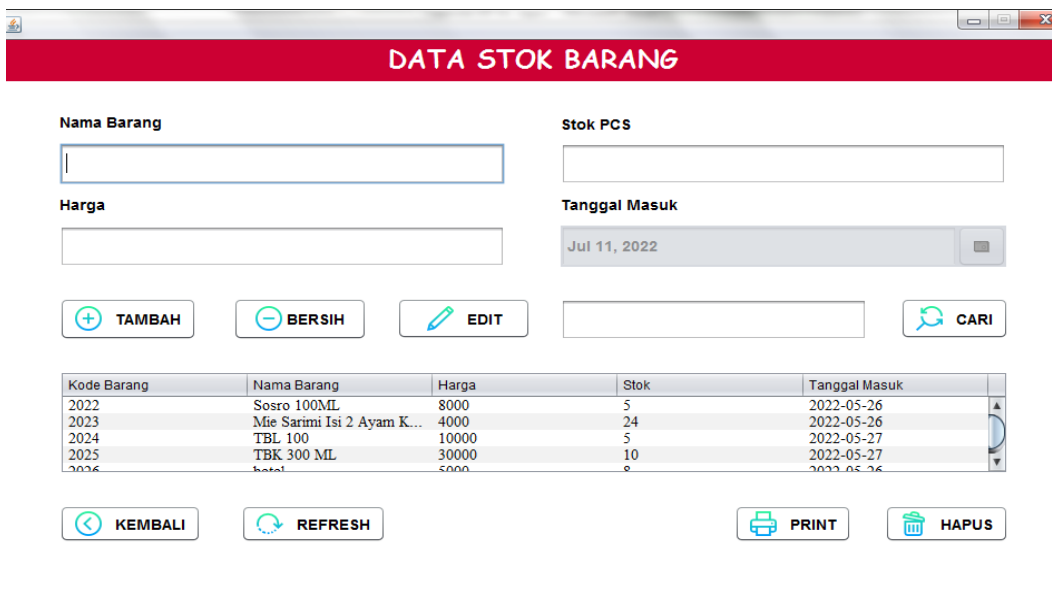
DATA STOK BARANG

Nama Barang

Stok PCS

Harga

Tanggal Masuk

Jul 11, 2022

TAMBAH

BERSIH

EDIT

CARI

| Kode Barang | Nama Barang | Harga | Stok | Tanggal Masuk |
|---|---|---|---|---|
| 2022 | Sosro 100ML | 8000 | 5 | 2022-05-26 |
| 2023 | Mie Sarimi Isi 2 Ayam K... | 4000 | 24 | 2022-05-26 |
| 2024 | TBL 100 | 10000 | 5 | 2022-05-27 |
| 2025 | TBK 300 ML | 30000 | 10 | 2022-05-27 |
| 2026 | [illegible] | 5000 | 8 | 2022-05-26 |

KEMBALI

REFRESH

PRINT

HAPUS